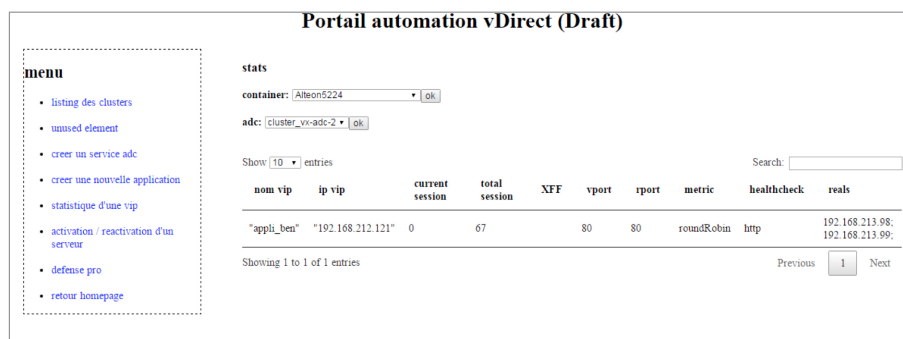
Portail automation vDirect (Draft)

menu

- listing des clusters
- unused element
- creer un service adc
- creer une nouvelle application
- statistique d'une vip
- activation / reactivation d'un serveur
- defense pro
- retour homepage

stats

container: Alteon5224 ok

adc: cluster_vx-adc-2 ok

Show 10 entries

Search:

| nom vip | ip vip | current session | total session | XFF | vport | rport | metric | healthcheck | reals |
|---|---|---|---|---|---|---|---|---|---|
| "appli_ben" | "192.168.212.121" | 0 | 67 | | 80 | 80 | roundRobin | http | 192.168.213.98; 192.168.213.99; |

Showing 1 to 1 of 1 entries

Previous 1 Next